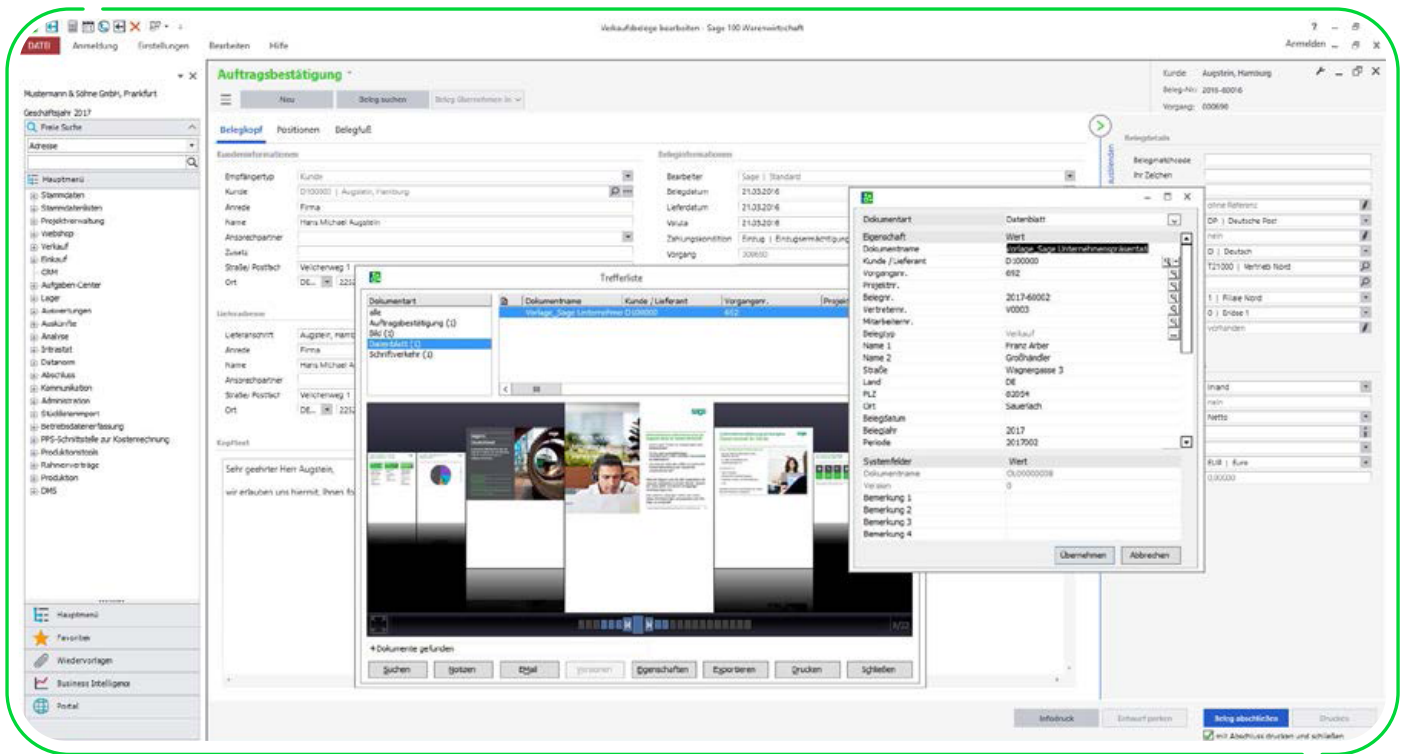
Verkaufsbelege bearbeiten - Sage 100 Warenwirtschaft

DATEI Anmeldung Einstellungen Bearbeiten Hilfe

Anmelden

Mustermann & Söhne GmbH, Frankfurt
Geschäftsjahr 2017
Freie Suche
Adresse

Hauptmenü
Stammdaten
Stammdatenlisten
Projektverwaltung
Webshop
Verkauf
Einkauf
CRM
Aufgaben-Center
Lager
Auswertungen
Auskünfte
Analyse
Intrastat
Datanorm
Abschluss
Kommunikation
Administration
Stücklistenimport
Betriebsdatenerfassung
PPS-Schnittstelle zur Kostenrechnung
Produktionstools
Rahmenverträge
Produktion
DMS

Hauptmenü
Favoriten
Wiedervorlagen
Business Intelligence
Portal

Auftragsbestätigung

Neu Beleg suchen Beleg übernehmen in

Belegkopf Positionen Belegfuß

Kundeninformationen
Empfängertyp Kunde
Kunde D100000 | Augstein, Hamburg
Anrede Firma
Name Hans Michael Augstein
Ansprechpartner
Zusatz
Straße/ Postfach Veilchenweg 1
Ort DE

Lieferadresse
Lieferanschrift Augstein, Hamb
Anrede Firma
Name Hans Michael A
Ansprechpartner
Straße/ Postfach Veilchenweg 1
Ort DE

Kopftext
Sehr geehrter Herr Augstein,
wir erlauben uns hiermit, Ihnen fo

Beleginformationen
Bearbeiter Sage | Standard
Belegdatum 21.03.2016
Lieferdatum 21.03.2016
Valuta 21.03.2016
Zahlungskondition Eintrag | Einzugsermächtigung
Vorgang 300650

Trefferliste
Dokumentart
alle
Auftragsbestätigung (1)
Bild (1)
Datenblatt (1)
Schriftverkehr (1)

Dokumentname | Kunde / Lieferant | Vorgangsnr. | Projekt
Vorlage_Sage Unternehm | D100000 | 652

+Dokumente gefunden
Suchen Notizen EMail Versionen Eigenschaften Exportieren Drucken Schließen

Dokumentart | Datenblatt
| Eigenschaft | Wert |
|---|---|
| Dokumentname | Vorlage_Sage Unternehmenspräsentat |
| Kunde / Lieferant | D100000 |
| Vorgangsnr. | 652 |
| Projektnr. | |
| Belegnr. | 2017-60002 |
| Vertreternr. | V0003 |
| Mitarbeiternr. | |
| Belegtyp | Verkauf |
| Name 1 | Franz Arber |
| Name 2 | Großhändler |
| Straße | Wagnergasse 3 |
| Land | DE |
| PLZ | 82054 |
| Ort | Sauerlach |
| Belegdatum | |
| Belegjahr | 2017 |
| Periode | 2017002 |

| Systemfelder | Wert |
|---|---|
| Dokumentname | DL00000008 |
| Version | 0 |
| Bemerkung 1 | |
| Bemerkung 2 | |
| Bemerkung 3 | |
| Bemerkung 4 | |

Übernehmen Abbrechen

Kunde: Augstein, Hamburg
Beleg-Nr.: 2016-60016
Vorgang: 000690

Belegdetails
Belegmatchcode
Ihr Zeichen
ohne Referenz
DP | Deutsche Post
nein
D | Deutsch
T21000 | Vertrieb Nord
1 | Filiale Nord
0 | Brüsse 1
vorhanden
Inland
nein
Netto
EUR | Euro
0,00000

Infodruck Entwurf packen Beleg abschließen Drucken
mit Abschluss drucken und schließen